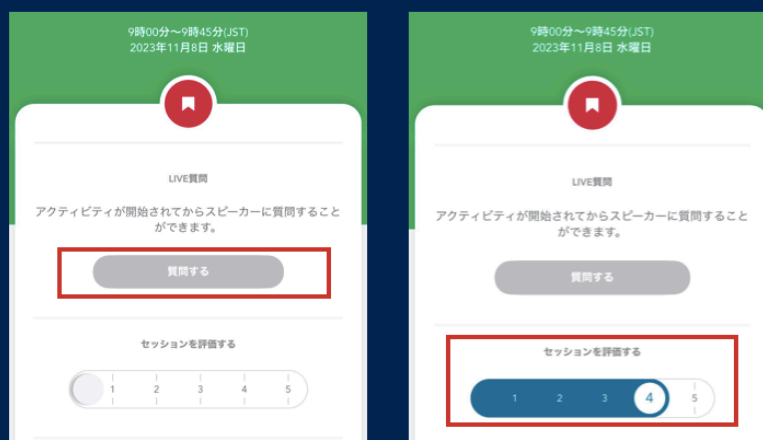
9時00分～9時45分(JST)
2023年11月8日 水曜日

LIVE質問

アクティビティが開始されてからスピーカーに質問することができます。

質問する

セッションを評価する

1 2 3 4 5

9時00分～9時45分(JST)
2023年11月8日 水曜日

LIVE質問

アクティビティが開始されてからスピーカーに質問することができます。

質問する

セッションを評価する

1 2 3 4 5